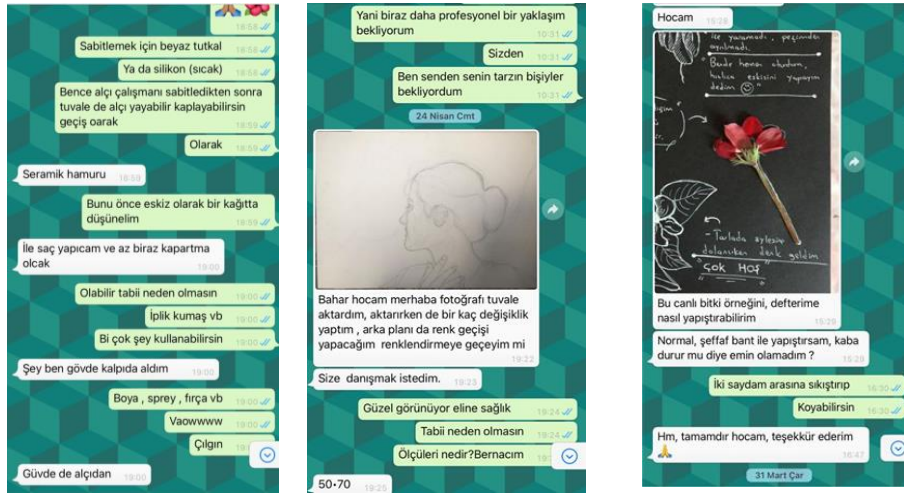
18:58

Sabitlemek için beyaz tutkal 18:58

Ya da silikon (sıcak) 18:58

Bence alçı çalışmanı sabitledikten sonra tuvale de alçı yayabilir kaplayabilirsin geçiş oarak 18:59

Olarak 18:59

Seramik hamuru 18:59

Bunu önce eskiz olarak bir kağıtta düşünelim 18:59

İle saç yapıcam ve az biraz kapartma olcak 19:00

Olabilir tabii neden olmasın 19:00

İplik kumaş vb 19:00

Bi çok şey kullanabilirsin 19:00

Şey ben gövde kalpıda aldım 19:00

Boya , sprey , fırça vb 19:00

Vaowwww 19:00

Çılgın 19:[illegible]

Gövde de alçıdan 19:00

Yani biraz daha profesyonel bir yaklaşım bekliyorum 10:31

Sizden 10:31

Ben senden senin tarzın bişiyler bekliyordum 10:31

24 Nisan Cmt

Bahar hocam merhaba fotoğrafı tuvale aktardım, aktarırken de bir kaç değişiklik yaptım , arka planı da renk geçişi yapacağım renklendirmeye geçeyim mi 19:22

Size danışmak istedim. 19:23

Güzel görünüyor eline sağlık 19:24

Tabii neden olmasın 19:24

Ölçüleri nedir?Bernacım

50•70 19:25

Hocam 15:28

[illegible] peçinde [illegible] ayılmadı.

Bende hemen oturdum, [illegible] eskisini yapayım dedim

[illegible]

Tarlada gezinti dolanırken denk geldim

Çok Hoş

Bu canlı bitki örneğini, defterime nasıl yapıştırabilirim 15:29

Normal, şeffaf bant ile yapıştırsam, kaba durur mu diye emin olamadım ? 15:29

İki saydam arasına sıkıştırıp 15:30

Koyabilirsin 15:30

Hm, tamamdır hocam, teşekkür ederim 🙏 16:47

31 Mart Çar